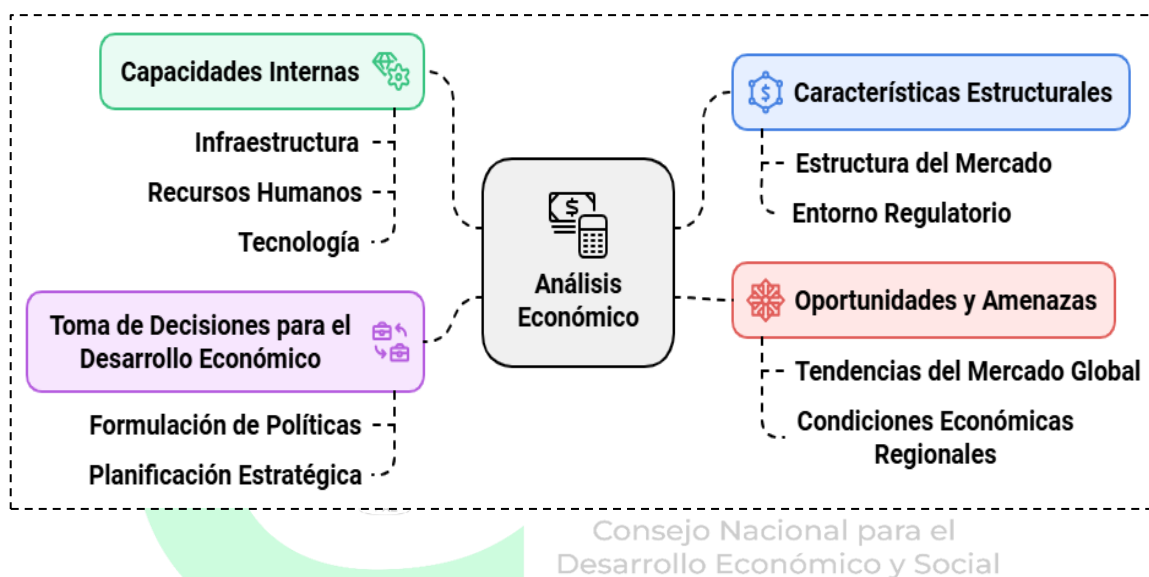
Capacidades Internas

Infraestructura

Recursos Humanos

Tecnología

Toma de Decisiones para el Desarrollo Económico

Formulación de Políticas

Planificación Estratégica

Análisis Económico

Características Estructurales

Estructura del Mercado

Entorno Regulatorio

Oportunidades y Amenazas

Tendencias del Mercado Global

Condiciones Económicas Regionales

Consejo Nacional para el Desarrollo Económico y Social